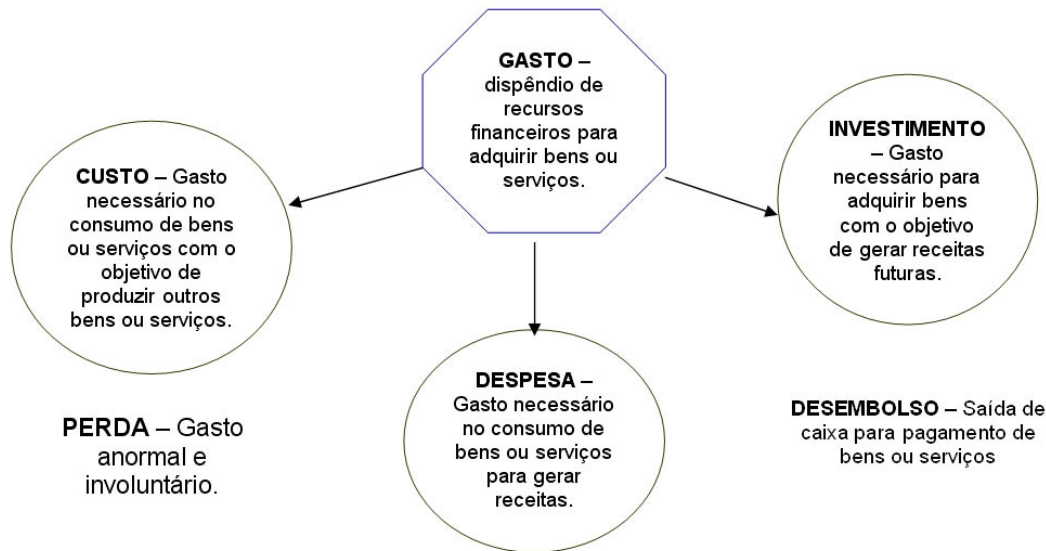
**GASTO** – dispêndio de recursos financeiros para adquirir bens ou serviços.

**CUSTO** – Gasto necessário no consumo de bens ou serviços com o objetivo de produzir outros bens ou serviços.

**INVESTIMENTO** – Gasto necessário para adquirir bens com o objetivo de gerar receitas futuras.

**DESPESA** – Gasto necessário no consumo de bens ou serviços para gerar receitas.

**PERDA** – Gasto anormal e involuntário.

**DESEMBOLSO** – Saída de caixa para pagamento de bens ou serviços